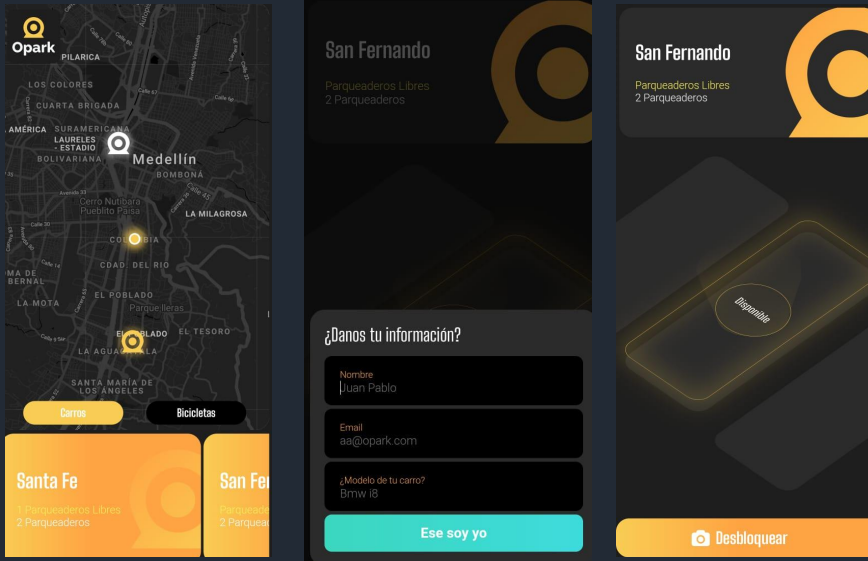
Opark

PILARICA
LOS COLORES
CUARTA BRIGADA
AMÉRICA
SURAMERICANA
LAURELES - ESTADIO
BOLIVARIANA
Medellín
BOMBONÁ
Cerro Nutibara Pueblito Paisa
LA MILAGROSA
COLOMBIA
CDAD. DEL RIO
BERNAL
LA MOTA
EL POBLADO
Parque lleras
EL POBLADO
EL TESORO
LA AGUACATALA
SANTA MARÍA DE LOS ÁNGELES

Carros
Bicicletas

Santa Fe
1 Parqueaderos Libres
2 Parqueaderos

San Fe
Parqueade
2 Parquea

San Fernando
Parqueaderos Libres
2 Parqueaderos

¿Danos tu información?
Nombre
Juan Pablo
Email
aa@opark.com
¿Modelo de tu carro?
Bmw i8
Ese soy yo

San Fernando
Parqueaderos Libres
2 Parqueaderos

Disponible

Desbloquear